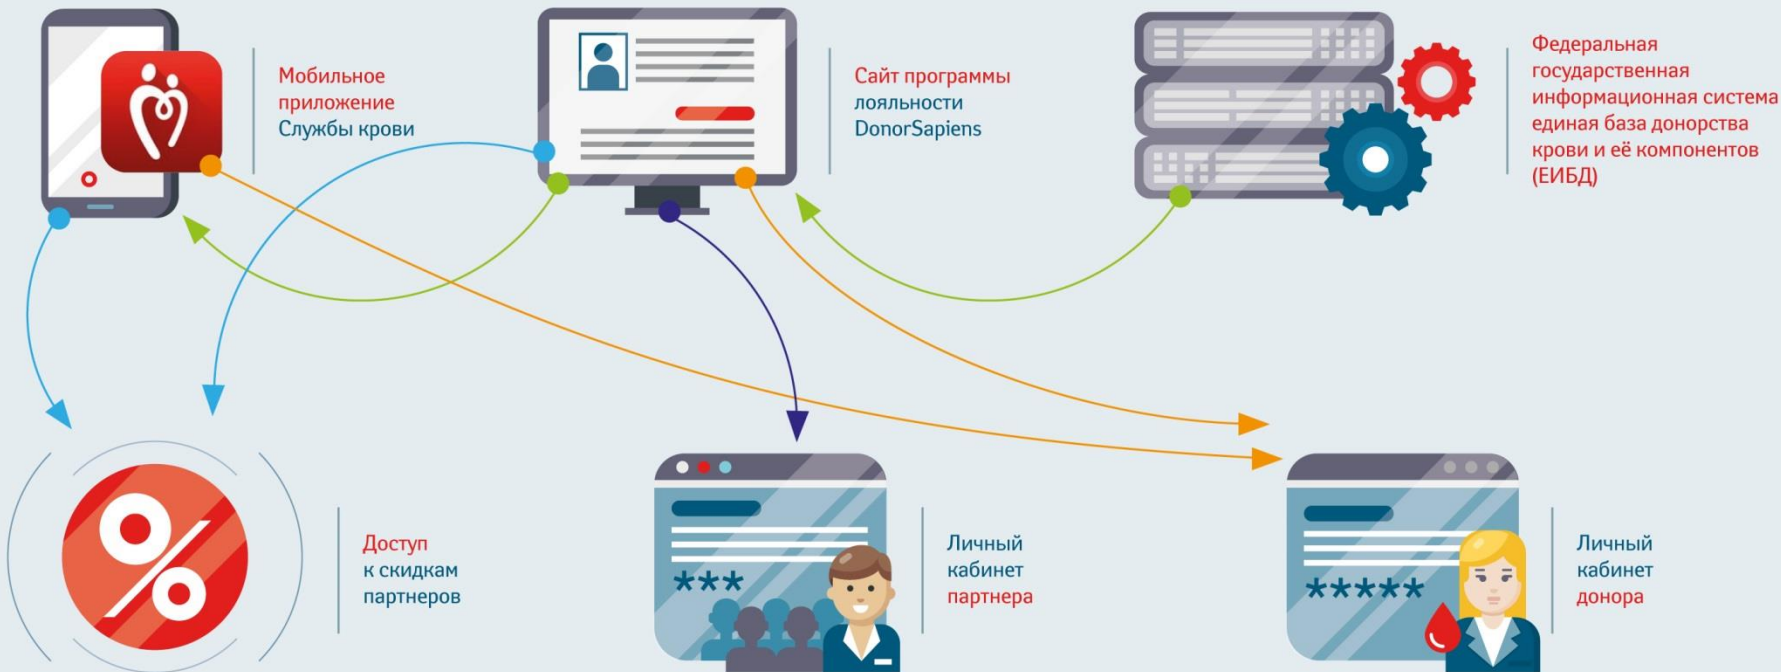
Мобильное приложение Службы крови

Сайт программы лояльности DonorSapiens

Федеральная государственная информационная система единая база донорства крови и её компонентов (ЕИБД)

Доступ к скидкам партнеров

***

Личный кабинет партнера

*****

Личный кабинет донора